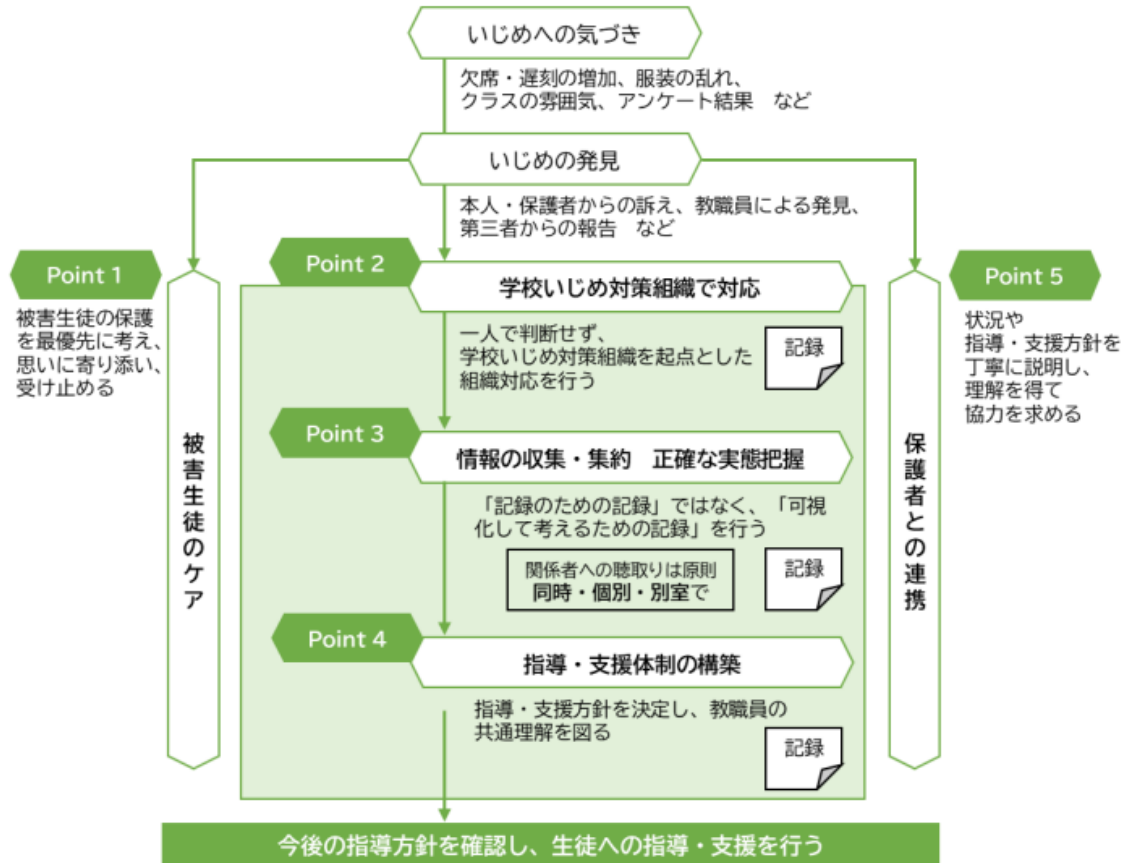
いじめへの気づき

欠席・遅刻の増加、服装の乱れ、クラスの雰囲気、アンケート結果　など

いじめの発見

本人・保護者からの訴え、教職員による発見、第三者からの報告　など

Point 1

被害生徒の保護を最優先に考え、思いに寄り添い、受け止める

被害生徒のケア

Point 2

学校いじめ対策組織で対応

一人で判断せず、学校いじめ対策組織を起点とした組織対応を行う

記録

Point 3

情報の収集・集約　正確な実態把握

「記録のための記録」ではなく、「可視化して考えるための記録」を行う

関係者への聴取りは原則
同時・個別・別室で

記録

Point 4

指導・支援体制の構築

指導・支援方針を決定し、教職員の共通理解を図る

記録

保護者との連携

Point 5

状況や指導・支援方針を丁寧に説明し、理解を得て協力を求める

今後の指導方針を確認し、生徒への指導・支援を行う